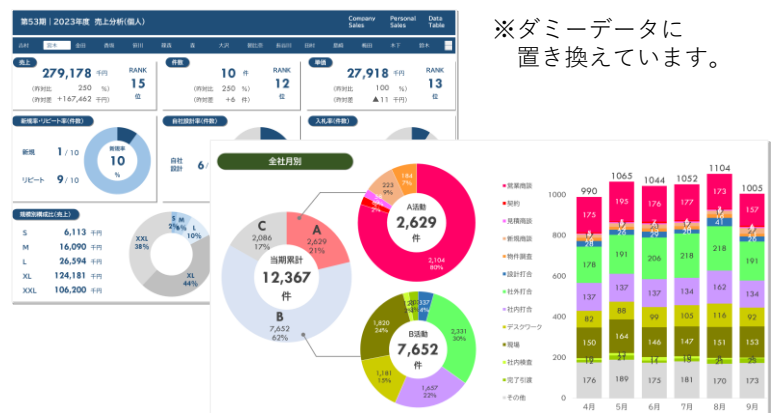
第53期｜2023年度 売上分析(個人)

Company Sales
Personal Sales
Data Table

※ダミーデータに
置き換えています。

吉村 岡本 金山 香坂 谷川 篠森 森 大沢 鶴比奈 長谷川 日村 鈴嶋 梅田 木下 鈴木

売上
279,178 千円
(前対比 250 %)
(前対差 +167,462 千円)
RANK 15 位

件数
10 件
(前対比 250 %)
(前対差 +6 件)
RANK 12 位

単価
27,918 千円
(前対比 100 %)
(前対差 ▲11 千円)
RANK 13 位

新規率・リピート率(件数)
新規 1 / 10
リピート 9 / 10
新規率 10 %

自社設計率(件数)
自社設計 6 /

入札率(件数)

規模別構成比(売上)
S 6,113 千円
M 16,090 千円
L 26,594 千円
XL 124,181 千円
XXL 106,200 千円
S 2%
M 6%
L 10%
XXL 38%
XL 44%

全社月別

C 2,086 17%
A 2,629 21%
B 7,652 62%
当期累計 12,367 件

A活動 2,629 件
223 9%
184 7%
2,104 80%

B活動 7,652 件
1,820 24%
337 4%
2,331 30%
1,151 15%
1,657 22%

営業商談
契約
見積商談
新規商談
物件調査
設計打合
社内打合
社内打合
デスクワーク
現場
社内検査
完了引渡
その他

1000 800 600 400 200 0

| | 4月 | 5月 | 6月 | 7月 | 8月 | 9月 |
|---|---|---|---|---|---|---|
| 合計 | 990 | 1065 | 1044 | 1052 | 1104 | 1005 |
| 営業商談 | 175 | 195 | 176 | 177 | 173 | 157 |
| | 28 | 28 | 28 | 34 | 26 | 28 |
| 社内打合 | 178 | 191 | 208 | 191 | 218 | 191 |
| 社内打合 | 137 | 151 | 138 | 148 | 162 | 136 |
| デスクワーク | 82 | 90 | 93 | 105 | 85 | 97 |
| 現場 | 150 | 164 | 146 | 147 | 151 | 150 |
| 完了引渡 | 19 | 37 | 19 | 21 | 19 | 25 |
| その他 | 176 | 189 | 176 | 176 | 170 | 173 |